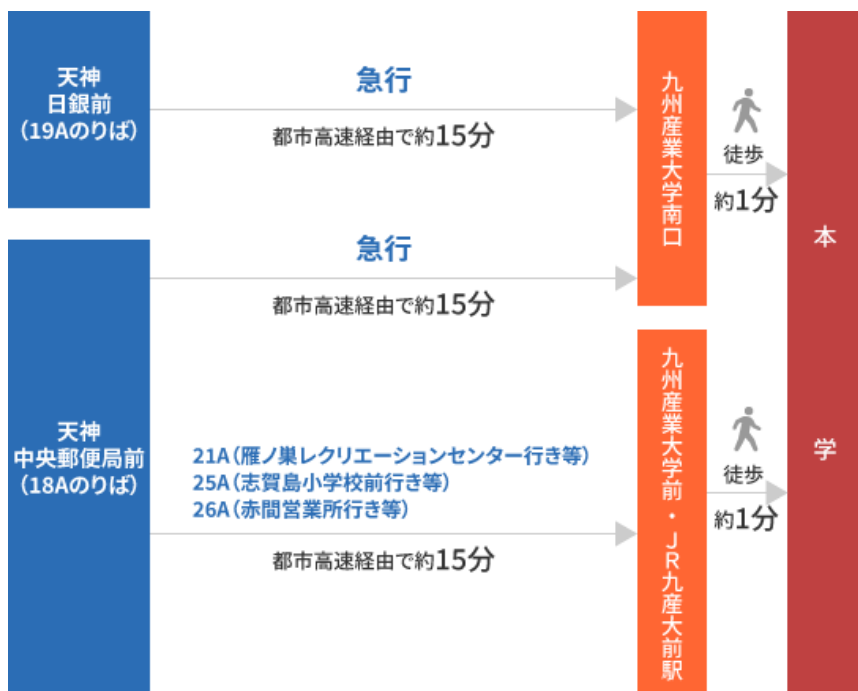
天神
日銀前
(19Aのりば)

急行
都市高速経由で約15分

急行
都市高速経由で約15分

天神
中央郵便局前
(18Aのりば)

21A(雁ノ巣レクリエーションセンター行き等)
25A(志賀島小学校前行き等)
26A(赤間営業所行き等)

都市高速経由で約15分

九州産業大学南口

徒歩
約1分

九州産業大学前・JR九産大前駅

徒歩
約1分

本
学